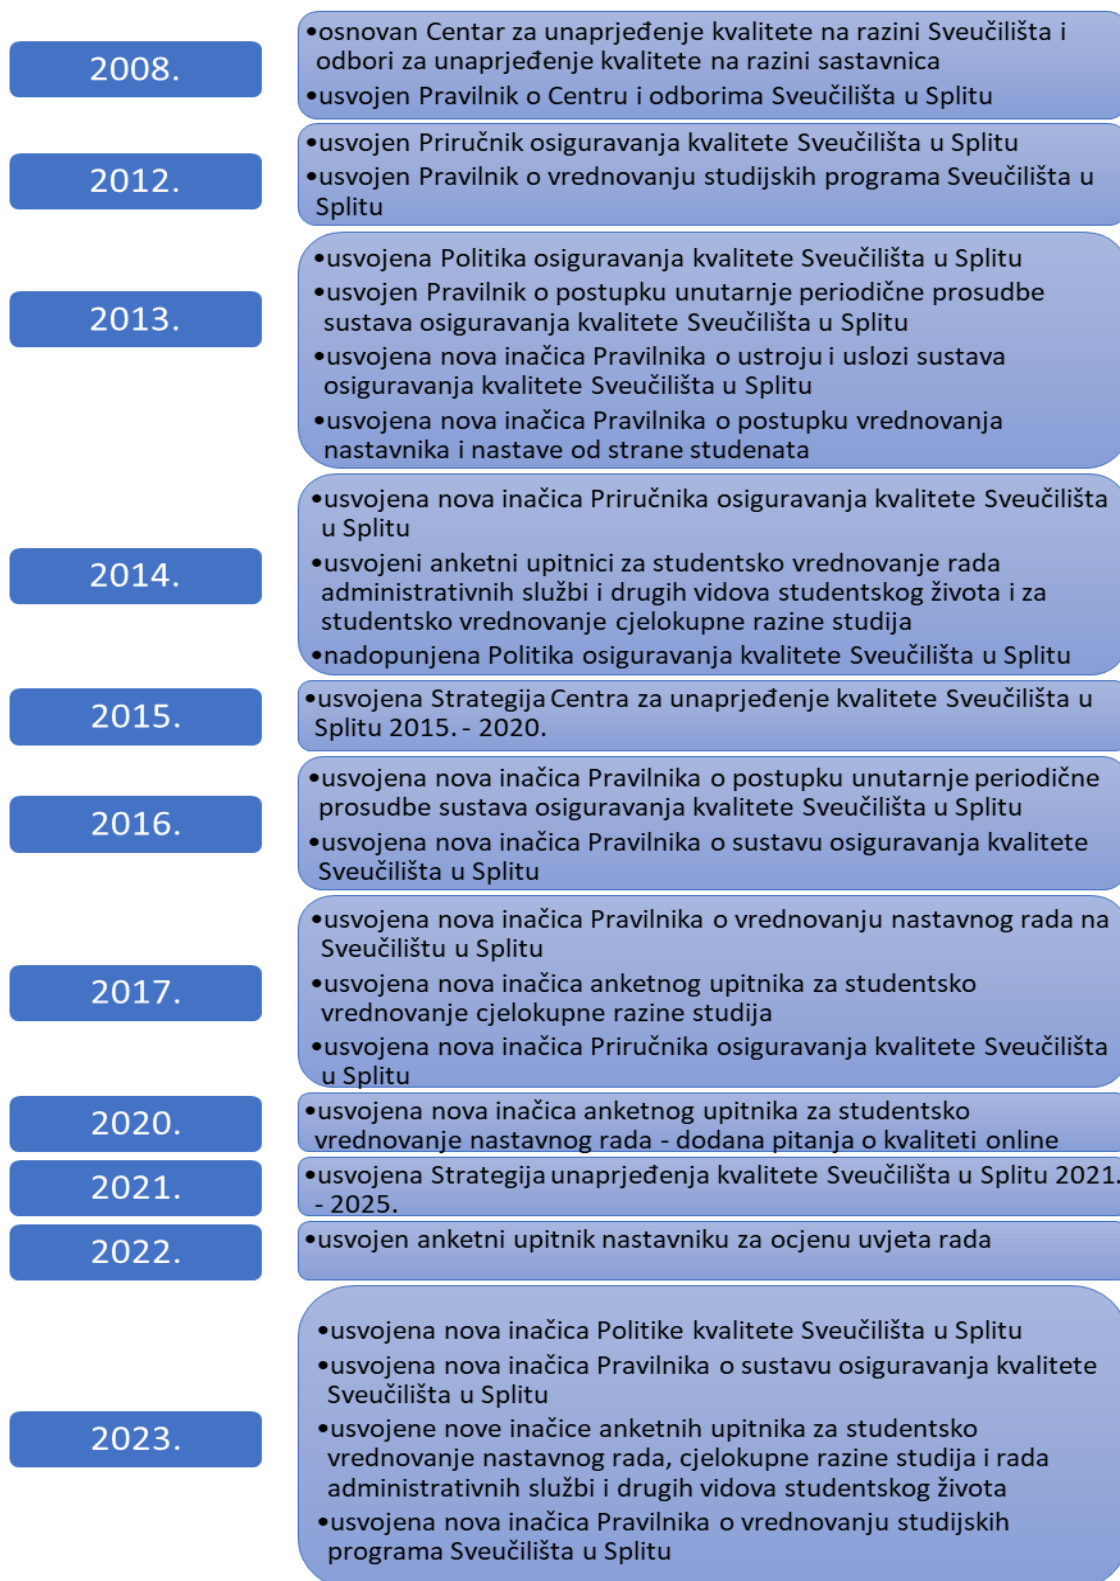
2008.

•osnovan Centar za unaprjeđenje kvalitete na razini Sveučilišta i odbori za unaprjeđenje kvalitete na razini sastavnica
•usvojen Pravilnik o Centru i odborima Sveučilišta u Splitu

2012.

•usvojen Priručnik osiguravanja kvalitete Sveučilišta u Splitu
•usvojen Pravilnik o vrednovanju studijskih programa Sveučilišta u Splitu

2013.

•usvojena Politika osiguravanja kvalitete Sveučilišta u Splitu
•usvojen Pravilnik o postupku unutarnje periodične prosudbe sustava osiguravanja kvalitete Sveučilišta u Splitu
•usvojena nova inačica Pravilnika o ustroju i uslozi sustava osiguravanja kvalitete Sveučilišta u Splitu
•usvojena nova inačica Pravilnika o postupku vrednovanja nastavnika i nastave od strane studenata

2014.

•usvojena nova inačica Priručnika osiguravanja kvalitete Sveučilišta u Splitu
•usvojeni anketni upitnici za studentsko vrednovanje rada administrativnih službi i drugih vidova studentskog života i za studentsko vrednovanje cjelokupne razine studija
•nadopunjena Politika osiguravanja kvalitete Sveučilišta u Splitu

2015.

•usvojena Strategija Centra za unaprjeđenje kvalitete Sveučilišta u Splitu 2015. - 2020.

2016.

•usvojena nova inačica Pravilnika o postupku unutarnje periodične prosudbe sustava osiguravanja kvalitete Sveučilišta u Splitu
•usvojena nova inačica Pravilnika o sustavu osiguravanja kvalitete Sveučilišta u Splitu

2017.

•usvojena nova inačica Pravilnika o vrednovanju nastavnog rada na Sveučilištu u Splitu
•usvojena nova inačica anketnog upitnika za studentsko vrednovanje cjelokupne razine studija
•usvojena nova inačica Priručnika osiguravanja kvalitete Sveučilišta u Splitu

2020.

•usvojena nova inačica anketnog upitnika za studentsko vrednovanje nastavnog rada - dodana pitanja o kvaliteti online

2021.

•usvojena Strategija unaprjeđenja kvalitete Sveučilišta u Splitu 2021. - 2025.

2022.

•usvojen anketni upitnik nastavniku za ocjenu uvjeta rada

2023.

•usvojena nova inačica Politike kvalitete Sveučilišta u Splitu
•usvojena nova inačica Pravilnika o sustavu osiguravanja kvalitete Sveučilišta u Splitu
•usvojene nove inačice anketnih upitnika za studentsko vrednovanje nastavnog rada, cjelokupne razine studija i rada administrativnih službi i drugih vidova studentskog života
•usvojena nova inačica Pravilnika o vrednovanju studijskih programa Sveučilišta u Splitu